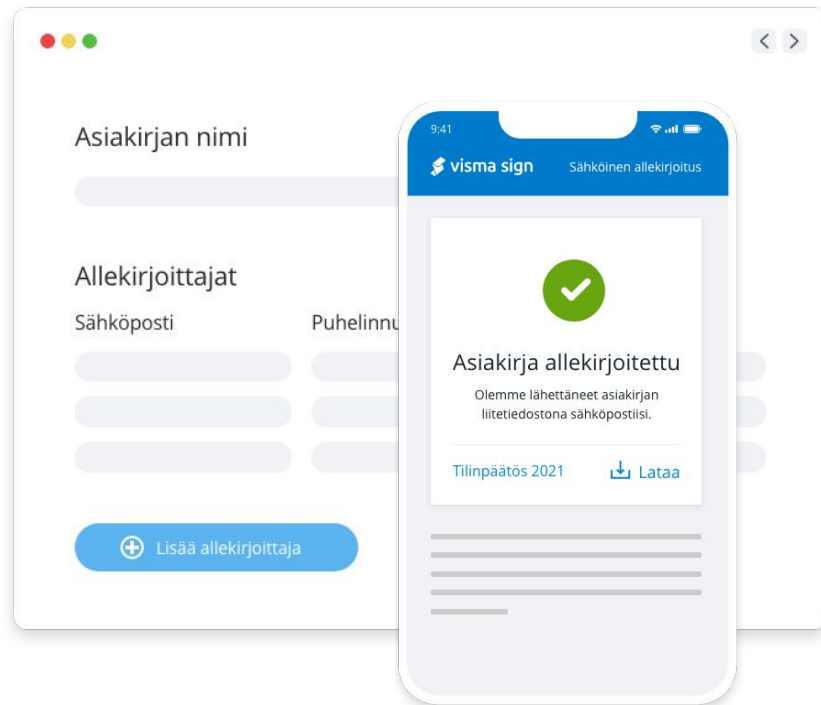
Asiakirjan nimi

Allekirjoittajat

Sähköposti

Puhelinnu

Lisää allekirjoittaja

9:41

visma sign

Sähköinen allekirjoitus

Asiakirja allekirjoitettu

Olemme lähettäneet asiakirjan liitetiedostona sähköpostiisi.

Tilinpäätös 2021

Lataa